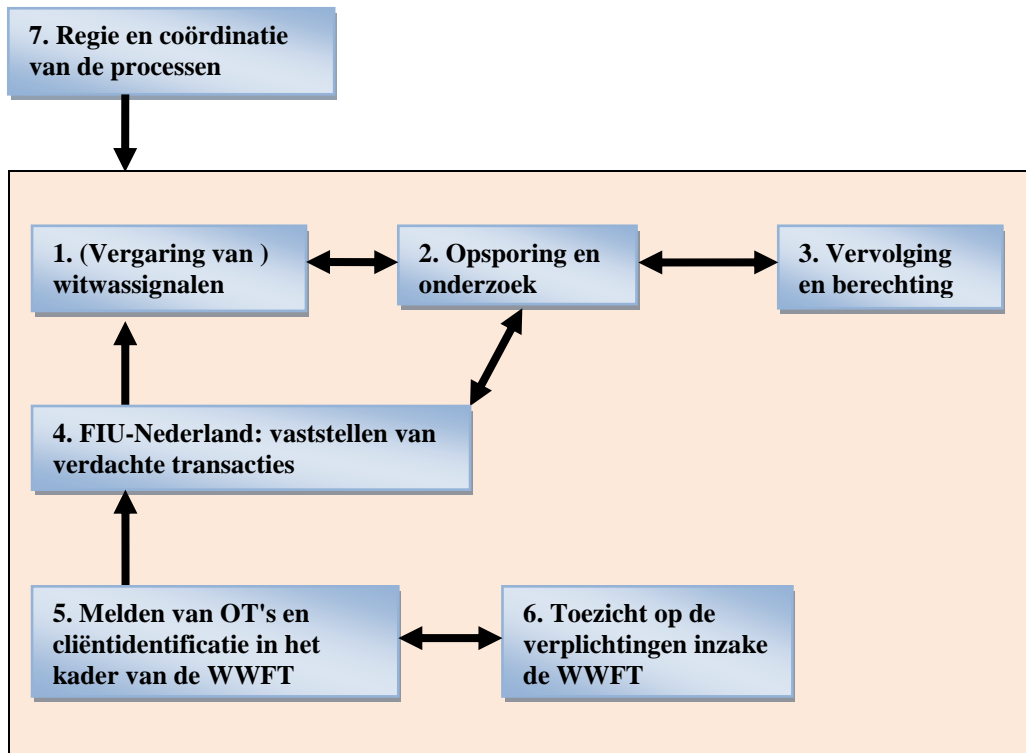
7. Regie en coördinatie van de processen

1. (Vergaring van ) witwassignalen

2. Opsporing en onderzoek

3. Vervolging en berechting

4. FIU-Nederland: vaststellen van verdachte transacties

5. Melden van OT's en cliëntidentificatie in het kader van de WWFT

6. Toezicht op de verplichtingen inzake de WWFT